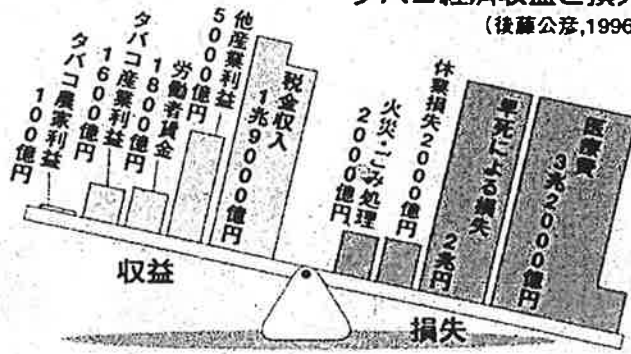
タバコ経済収益と損失
（後藤公彦,1996

タバコ農家利益 100億円

タバコ産業利益 1600億円

労働者賃金 1800億円

他産業利益 5000億円

税金収入 1兆9000億円

火災・ごみ処理 2000億円

休業損失 2000億円

早死による損失 2兆円

医療費 3兆2000億円

収益

損失